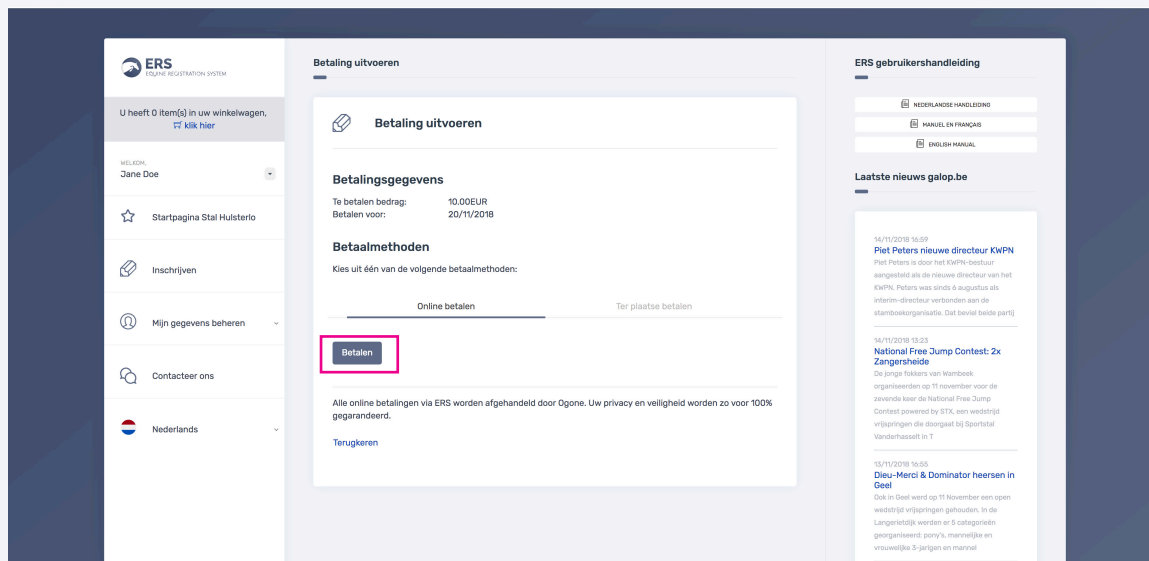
ERS
EQUINE REGISTRATION SYSTEM

U heeft 0 item(s) in uw winkelwagen, klik hier

WELKOM,
Jane Doe

Startpagina Stal Hulsterlo

Inschrijven

Mijn gegevens beheren

Contacteer ons

Nederlands

Betaling uitvoeren

Betaling uitvoeren

Betalingsgegevens

Te betalen bedrag: 10.00EUR
Betalen voor: 20/11/2018

Betaalmethoden

Kies uit één van de volgende betaalmethoden:

Online betalen

Ter plaatse betalen

Betalen

Alle online betalingen via ERS worden afgehandeld door Ogone. Uw privacy en veiligheid worden zo voor 100% gegarandeerd.

Terugkeren

ERS gebruikershandleiding

NEDERLANDSE HANDLEIDING

MANUEL EN FRANÇAIS

ENGLISH MANUAL

Laatste nieuws galop.be

14/11/2018 16:59
Piet Peters nieuwe directeur KWPN
Piet Peters is door het KWPN-bestuur aangesteld als de nieuwe directeur van het KWPN. Peters was sinds 6 augustus als interim-directeur verbonden aan de stamboekorganisatie. Dat beviel beide partij

14/11/2018 13:23
National Free Jump Contest: 2x Zangersheide
De jonge fokkers van Wambeek organiseerden op 11 november voor de zevende keer de National Free Jump Contest powered by STX, een wedstrijd vrijspringen die doorgaat bij Sportstal Vanderhasselt in T

13/11/2018 16:55
Dieu-Merci & Dominator heersen in Geel
Ook in Geel werd op 11 November een open wedstrijd vrijspringen gehouden. In de Langerietdijk werden er 5 categorieën georganiseerd: pony's, mannelijke en vrouwelijke 3-jarigen en mannel